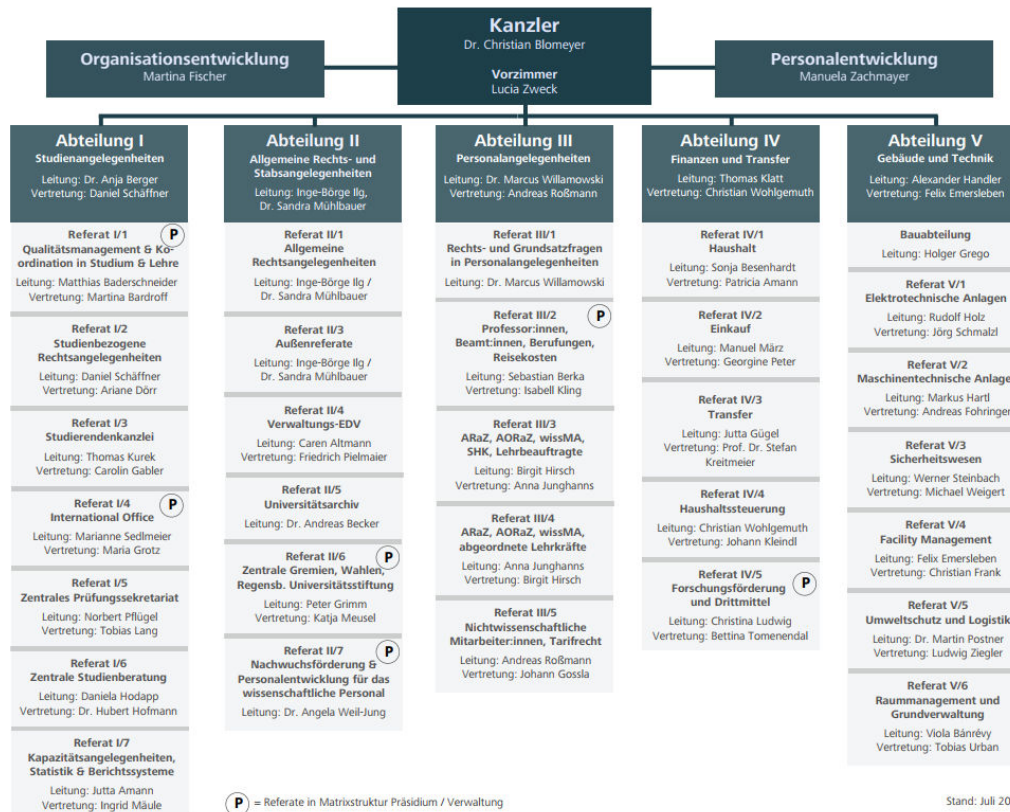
Kanzler
Dr. Christian Blomeyer

Vorzimmer
Lucia Zweck

Organisationsentwicklung
Martina Fischer

Personalentwicklung
Manuela Zachmayer

Abteilung I
Studienangelegenheiten
Leitung: Dr. Anja Berger
Vertretung: Daniel Schäffner

Referat I/1 (P)
Qualitätsmanagement & Koordination in Studium & Lehre
Leitung: Matthias Baderschneider
Vertretung: Martina Bardroff

Referat I/2
Studienbezogene Rechtsangelegenheiten
Leitung: Daniel Schäffner
Vertretung: Ariane Dörr

Referat I/3
Studierendenkanzlei
Leitung: Thomas Kurek
Vertretung: Carolin Gabler

Referat I/4 (P)
International Office
Leitung: Marianne Sedlmeier
Vertretung: Maria Grotz

Referat I/5
Zentrales Prüfungssekretariat
Leitung: Norbert Pflügel
Vertretung: Tobias Lang

Referat I/6
Zentrale Studienberatung
Leitung: Daniela Hodapp
Vertretung: Dr. Hubert Hofmann

Referat I/7
Kapazitätsangelegenheiten, Statistik & Berichtssysteme
Leitung: Jutta Amann
Vertretung: Ingrid Mäule

Abteilung II
Allgemeine Rechts- und Stabsangelegenheiten
Leitung: Inge-Börge Ilg, Dr. Sandra Mühlbauer

Referat II/1
Allgemeine Rechtsangelegenheiten
Leitung: Inge-Börge Ilg / Dr. Sandra Mühlbauer

Referat II/3
Außenreferate
Leitung: Inge-Börge Ilg / Dr. Sandra Mühlbauer

Referat II/4
Verwaltungs-EDV
Leitung: Caren Altmann
Vertretung: Friedrich Pielmaier

Referat II/5
Universitätsarchiv
Leitung: Dr. Andreas Becker

Referat II/6 (P)
Zentrale Gremien, Wahlen, Regensb. Universitätsstiftung
Leitung: Peter Grimm
Vertretung: Katja Meusel

Referat II/7 (P)
Nachwuchsförderung & Personalentwicklung für das wissenschaftliche Personal
Leitung: Dr. Angela Weil-Jung

Abteilung III
Personalangelegenheiten
Leitung: Dr. Marcus Willamowski
Vertretung: Andreas Roßmann

Referat III/1
Rechts- und Grundsatzfragen in Personalangelegenheiten
Leitung: Dr. Marcus Willamowski

Referat III/2 (P)
Professor:innen, Beamt:innen, Berufungen, Reisekosten
Leitung: Sebastian Berka
Vertretung: Isabell Kling

Referat III/3
ARaZ, AORaZ, wissMA, SHK, Lehrbeauftragte
Leitung: Birgit Hirsch
Vertretung: Anna Junghanns

Referat III/4
ARaZ, AORaZ, wissMA, abgeordnete Lehrkräfte
Leitung: Anna Junghanns
Vertretung: Birgit Hirsch

Referat III/5
Nichtwissenschaftliche Mitarbeiter:innen, Tarifrecht
Leitung: Andreas Roßmann
Vertretung: Johann Gossla

Abteilung IV
Finanzen und Transfer
Leitung: Thomas Klatt
Vertretung: Christian Wohlgemuth

Referat IV/1
Haushalt
Leitung: Sonja Besenhardt
Vertretung: Patricia Amann

Referat IV/2
Einkauf
Leitung: Manuel März
Vertretung: Georgine Peter

Referat IV/3
Transfer
Leitung: Jutta Gügel
Vertretung: Prof. Dr. Stefan Kreitmeier

Referat IV/4
Haushaltssteuerung
Leitung: Christian Wohlgemuth
Vertretung: Johann Kleindl

Referat IV/5 (P)
Forschungsförderung und Drittmittel
Leitung: Christina Ludwig
Vertretung: Bettina Tomenendal

Abteilung V
Gebäude und Technik
Leitung: Alexander Handler
Vertretung: Felix Emersleben

Bauabteilung
Leitung: Holger Grego

Referat V/1
Elektrotechnische Anlagen
Leitung: Rudolf Holz
Vertretung: Jörg Schmalzl

Referat V/2
Maschinentechnische Anlage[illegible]
Leitung: Markus Hartl
Vertretung: Andreas Fohringe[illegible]

Referat V/3
Sicherheitswesen
Leitung: Werner Steinbach
Vertretung: Michael Weigert

Referat V/4
Facility Management
Leitung: Felix Emersleben
Vertretung: Christian Frank

Referat V/5
Umweltschutz und Logistik
Leitung: Dr. Martin Postner
Vertretung: Ludwig Ziegler

Referat V/6
Raummanagement und Grundverwaltung
Leitung: Viola Bánrévy
Vertretung: Tobias Urban

(P) = Referate in Matrixstruktur Präsidium / Verwaltung

Stand: Juli 20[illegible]